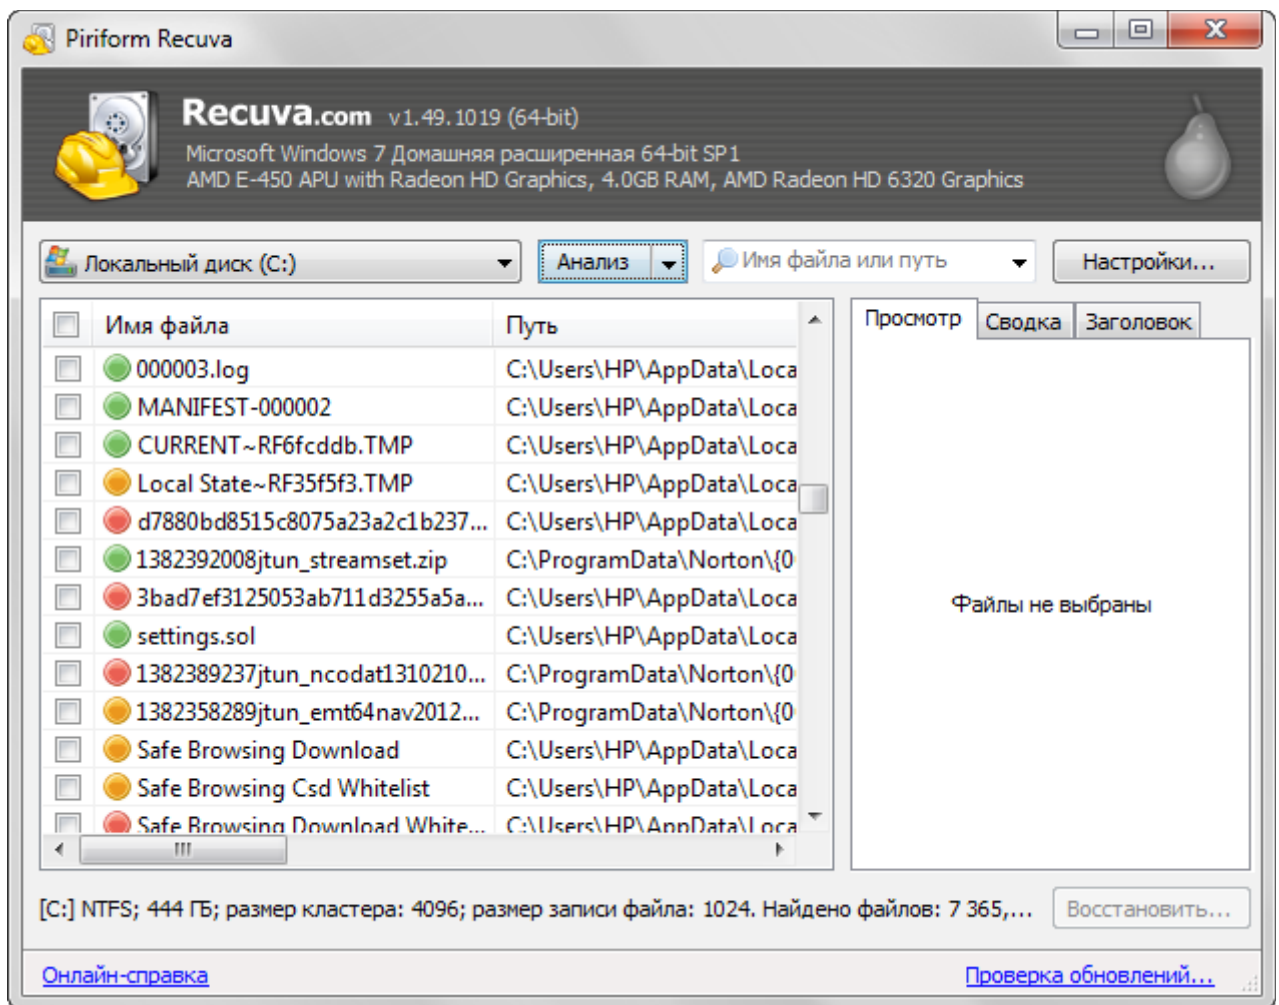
Piriform Recuva

Recuva.com v1.49.1019 (64-bit)
Microsoft Windows 7 Домашняя расширенная 64-bit SP1
AMD E-450 APU with Radeon HD Graphics, 4.0GB RAM, AMD Radeon HD 6320 Graphics

Локальный диск (C:)
Анализ
Имя файла или путь
Настройки...

| Имя файла | Путь |
|---|---|
| 000003.log | C:\Users\HP\AppData\Loca |
| MANIFEST-000002 | C:\Users\HP\AppData\Loca |
| CURRENT~RF6fcddb.TMP | C:\Users\HP\AppData\Loca |
| Local State~RF35f5f3.TMP | C:\Users\HP\AppData\Loca |
| d7880bd8515c8075a23a2c1b237... | C:\Users\HP\AppData\Loca |
| 1382392008jtun_streamset.zip | C:\ProgramData\Norton\{0 |
| 3bad7ef3125053ab711d3255a5a... | C:\Users\HP\AppData\Loca |
| settings.sol | C:\Users\HP\AppData\Loca |
| 1382389237jtun_ncodat1310210... | C:\ProgramData\Norton\{0 |
| 1382358289jtun_emt64nav2012... | C:\ProgramData\Norton\{0 |
| Safe Browsing Download | C:\Users\HP\AppData\Loca |
| Safe Browsing Csd Whitelist | C:\Users\HP\AppData\Loca |
| Safe Browsing Download White... | C:\Users\HP\AppData\Loca |

Просмотр
Сводка
Заголовок

Файлы не выбраны

[C:] NTFS; 444 ГБ; размер кластера: 4096; размер записи файла: 1024. Найдено файлов: 7 365,...
Восстановить...

Онлайн-справка
Проверка обновлений...